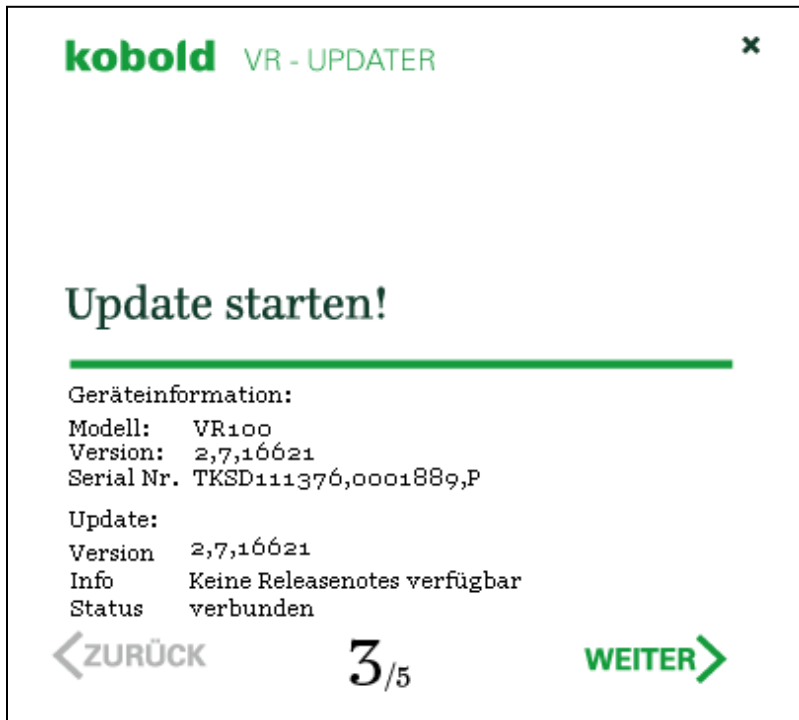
kobold VR - UPDATER

×

Update starten!

Geräteinformation:

Modell: VR100
Version: 2,7,16621
Serial Nr. TKSD111376,0001889,P

Update:

Version 2,7,16621
Info Keine Releasenotes verfügbar
Status verbunden

ZURÜCK 3/5 WEITER